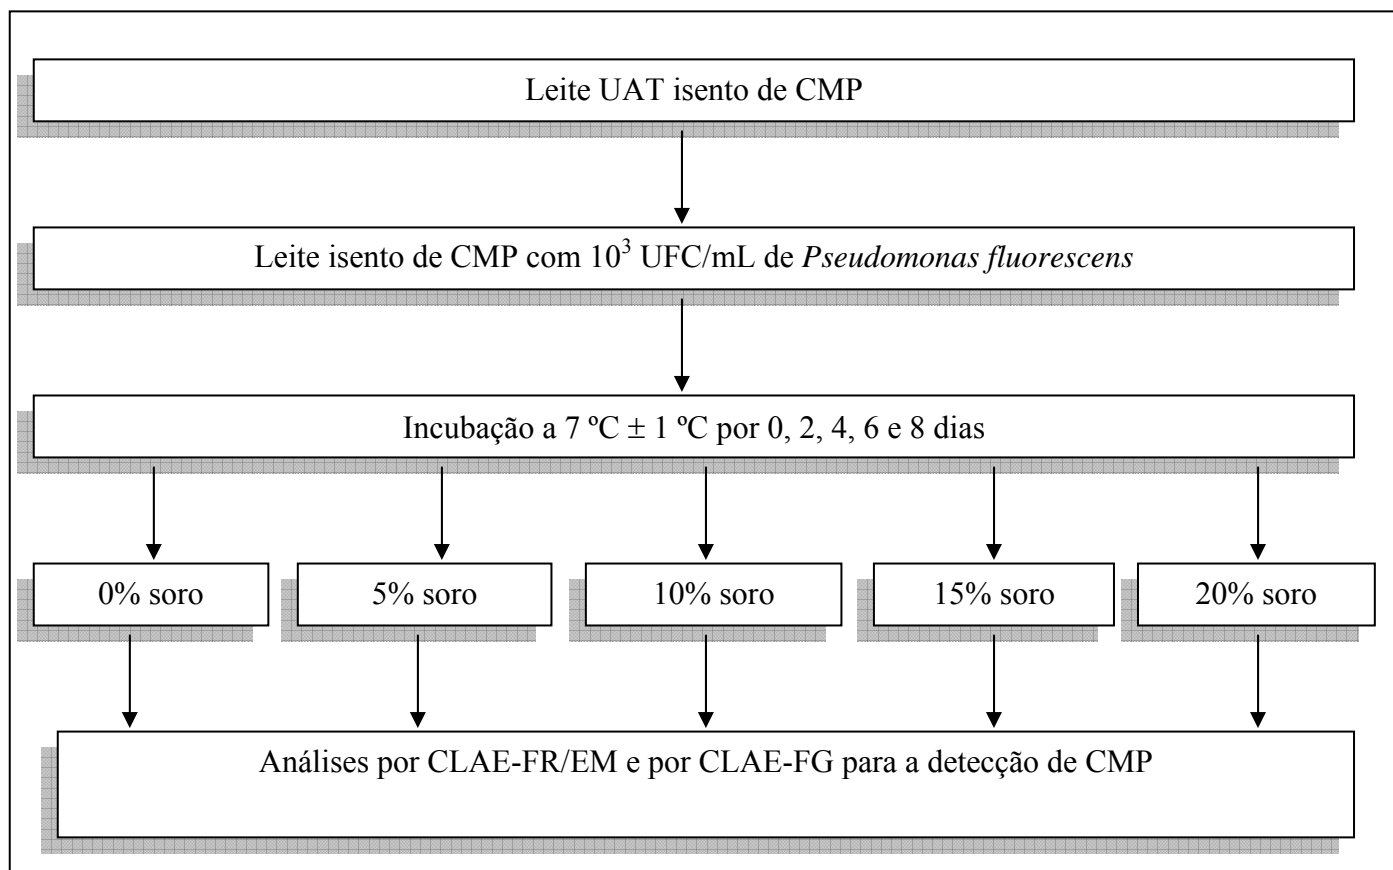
Leite UAT isento de CMP

Leite isento de CMP com $10^3$ UFC/mL de *Pseudomonas fluorescens*

Incubação a 7 ºC ± 1 ºC por 0, 2, 4, 6 e 8 dias

0% soro

5% soro

10% soro

15% soro

20% soro

Análises por CLAE-FR/EM e por CLAE-FG para a detecção de CMP